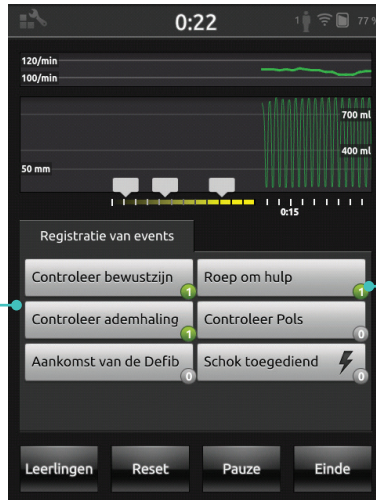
0:22

1 77%

120/min
100/min

700 ml
400 ml
50 mm
0:15

Registratie van events

Controleer bewustzijn 1
Roep om hulp 1
Controleer ademhaling 1
Controleer Pols 0
Aankomst van de Defib 0
Schok toegediend 0

Leerlingen
Reset
Pauze
Einde